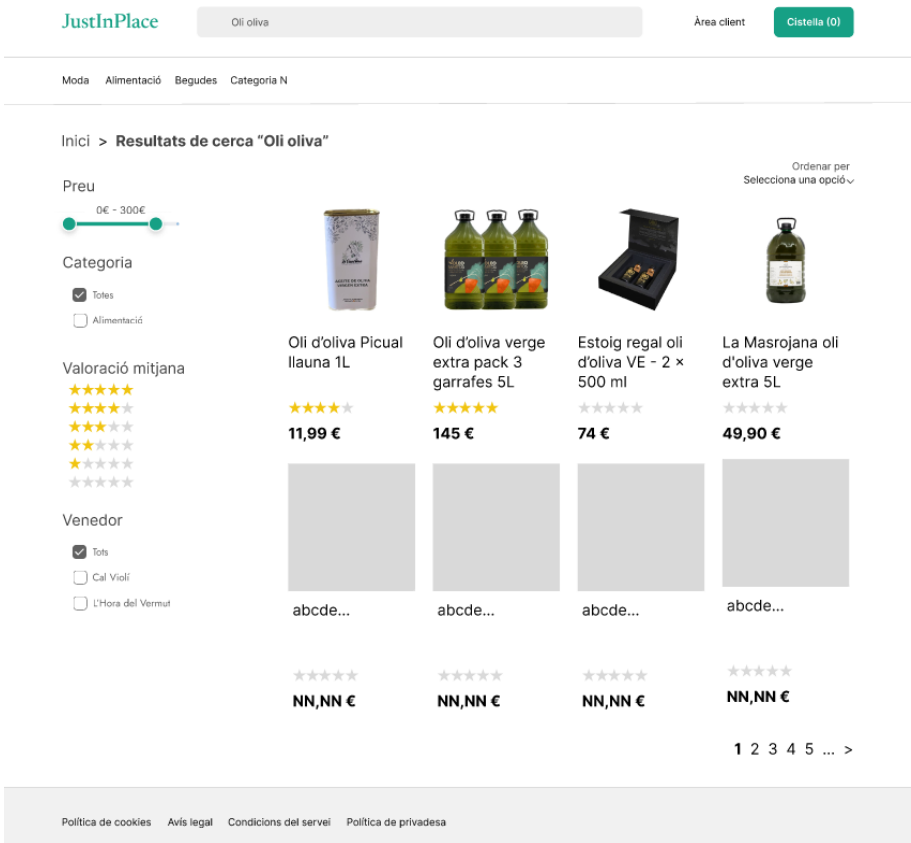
JustInPlace

Oli oliva

Àrea client

Cistella (0)

Moda Alimentació Begudes Categoria N

Inici > Resultats de cerca "Oli oliva"

Ordenar per
Selecciona una opció

Preu
0€ - 300€

Categoria
Totes
Alimentació

Valoració mitjana

Venedor
Tots
Cal Violí
L'Hora del Vermut

Oli d'oliva Picual llauna 1L
11,99 €

Oli d'oliva verge extra pack 3 garrafes 5L
145 €

Estoig regal oli d'oliva VE - 2 × 500 ml
74 €

La Masrojana oli d'oliva verge extra 5L
49,90 €

abcde...
NN,NN €

abcde...
NN,NN €

abcde...
NN,NN €

abcde...
NN,NN €

1 2 3 4 5 ... >

Política de cookies Avís legal Condicions del servei Política de privadesa